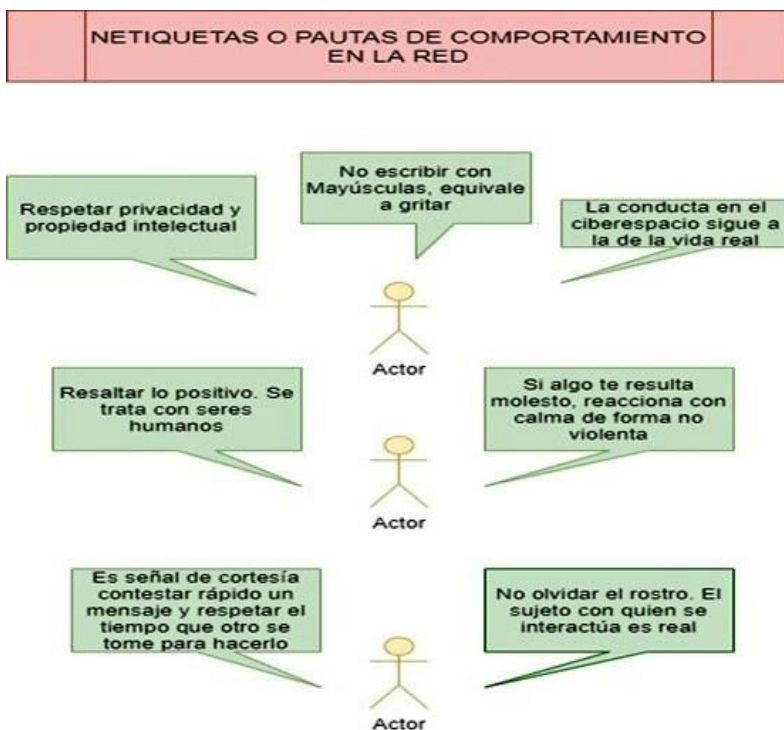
NETIQUETAS O PAUTAS DE COMPORTAMIENTO EN LA RED

Respetar privacidad y propiedad intelectual

No escribir con Mayúsculas, equivale a gritar

La conducta en el ciberespacio sigue a la de la vida real

Actor

Resaltar lo positivo. Se trata con seres humanos

Si algo te resulta molesto, reacciona con calma de forma no violenta

Actor

Es señal de cortesía contestar rápido un mensaje y respetar el tiempo que otro se tome para hacerlo

No olvidar el rostro. El sujeto con quien se interactúa es real

Actor